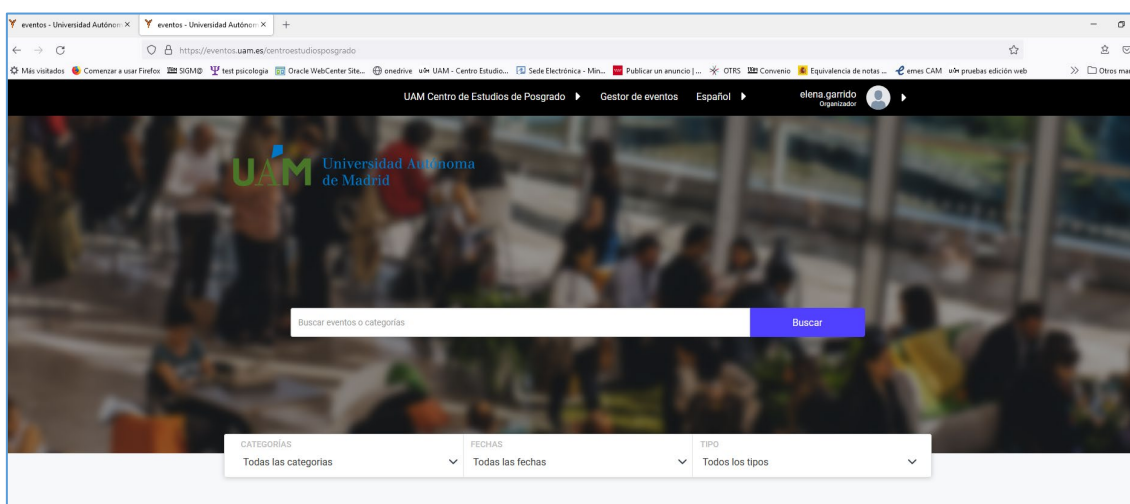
eventos - Universidad Autónom ×
eventos - Universidad Autónom ×
+

https://eventos.uam.es/centroestudiosposgrado

Más visitados  Comenzar a usar Firefox  SIGM@  test psicologia  Oracle WebCenter Site...  onedrive  UAM - Centro Estudio...  Sede Electrónica - Min...  Publicar un anuncio | ...  OTRS  Convenio  Equivalencia de notas ...  emes CAM  pruebas edición web  Otros mar

UAM Centro de Estudios de Posgrado
Gestor de eventos
Español
elena.garrido
Organizador

UAM Universidad Autónoma de Madrid

Buscar eventos o categorías
Buscar

CATEGORÍAS
Todas las categorias
FECHAS
Todas las fechas
TIPO
Todos los tipos